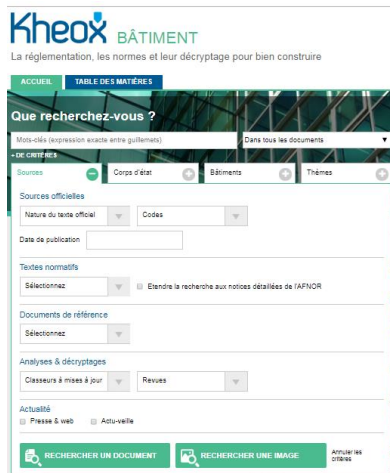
Kheox BÂTIMENT
La réglementation, les normes et leur décryptage pour bien construire

ACCUEIL
TABLE DES MATIÈRES

Que recherchez-vous ?

Mots-clés (expression exacte entre guillemets)
Dans tous les documents

+ DE CRITÈRES

Sources
Corps d'état
Bâtiments
Thèmes

Sources officielles
Nature du texte officiel
Codes
Date de publication

Textes normatifs
Sélectionnez
Etendre la recherche aux notices détaillées de l'AFNOR

Documents de référence
Sélectionnez

Analyses & décryptages
Classeurs à mises à jour
Revues

Actualité
Presse & web
Actu-veille

RECHERCHER UN DOCUMENT
RECHERCHER UNE IMAGE
Annuler les critères